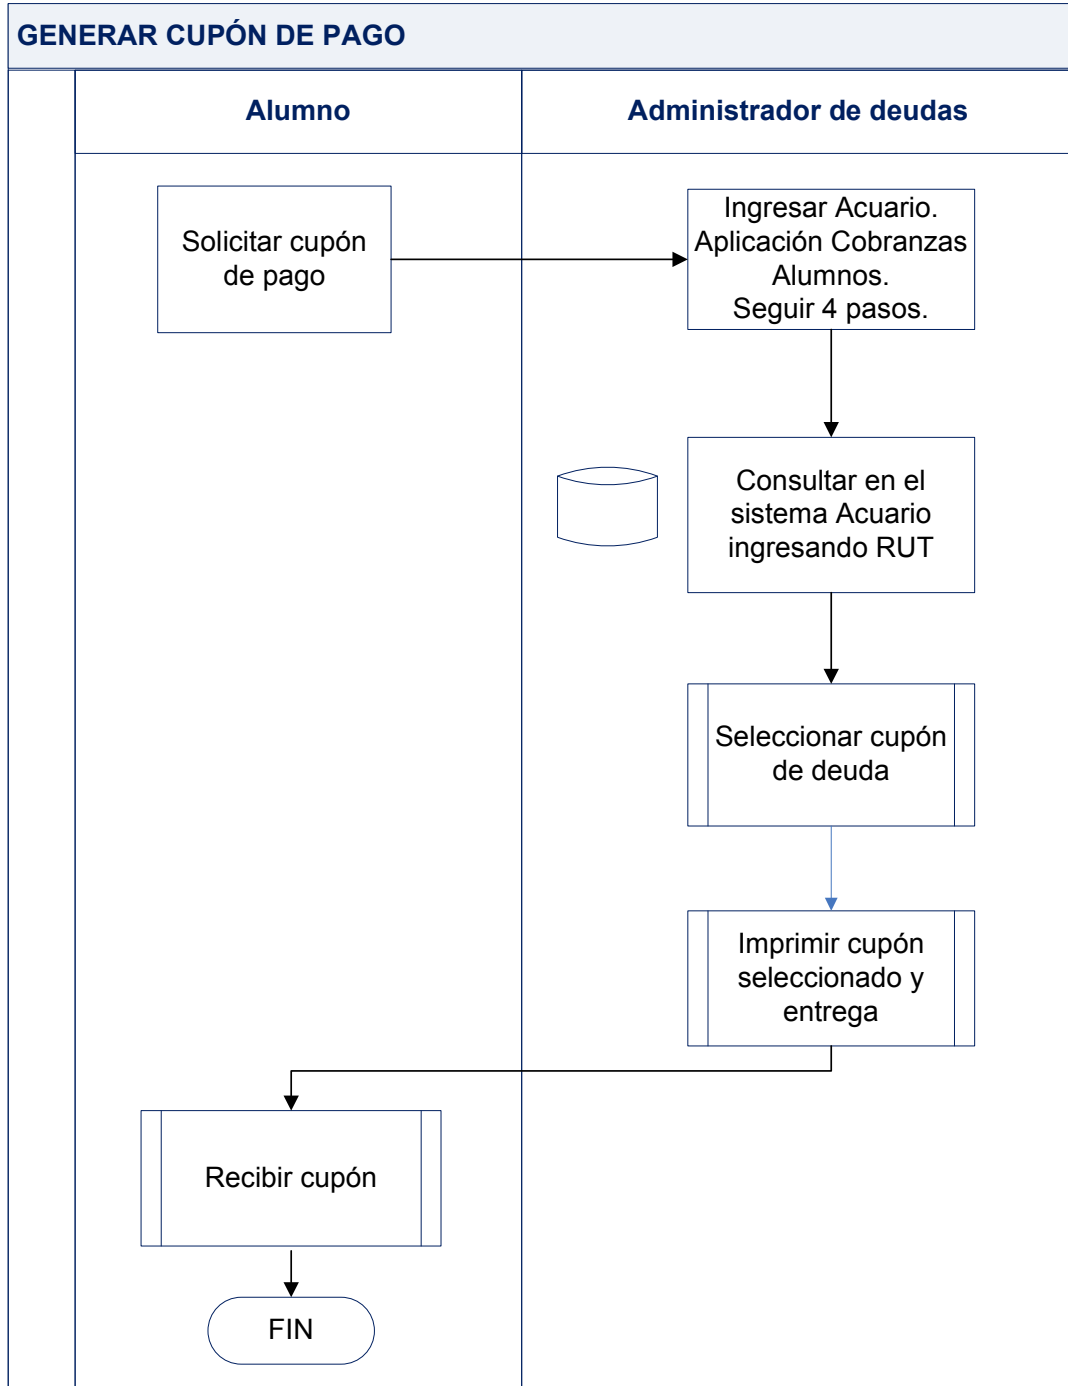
GENERAR CUPÓN DE PAGO

Alumno

Administrador de deudas

Solicitar cupón de pago

Ingresar Acuario. Aplicación Cobranzas Alumnos. Seguir 4 pasos.

Consultar en el sistema Acuario ingresando RUT

Seleccionar cupón de deuda

Imprimir cupón seleccionado y entrega

Recibir cupón

FIN